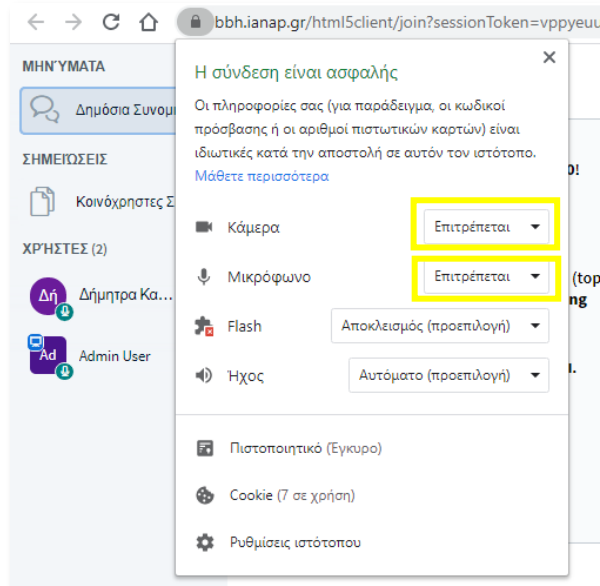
bbh.ianap.gr/html5client/join?sessionToken=vppyeuu

ΜΗΝΥΜΑΤΑ

Δημόσια Συνομ

ΣΗΜΕΙΩΣΕΙΣ

Κοινόχρηστες Σ

ΧΡΗΣΤΕΣ (2)

Δή Δήμητρα Κα...

Ad Admin User

Η σύνδεση είναι ασφαλής

Οι πληροφορίες σας (για παράδειγμα, οι κωδικοί πρόσβασης ή οι αριθμοί πιστωτικών καρτών) είναι ιδιωτικές κατά την αποστολή σε αυτόν τον ιστότοπο.

Μάθετε περισσότερα

Κάμερα Επιτρέπεται

Μικρόφωνο Επιτρέπεται

Flash Αποκλεισμός (προεπιλογή)

Ήχος Αυτόματο (προεπιλογή)

Πιστοποιητικό (Έγκυρο)

Cookie (7 σε χρήση)

Ρυθμίσεις ιστότοπου

0!

(top

ng

1.